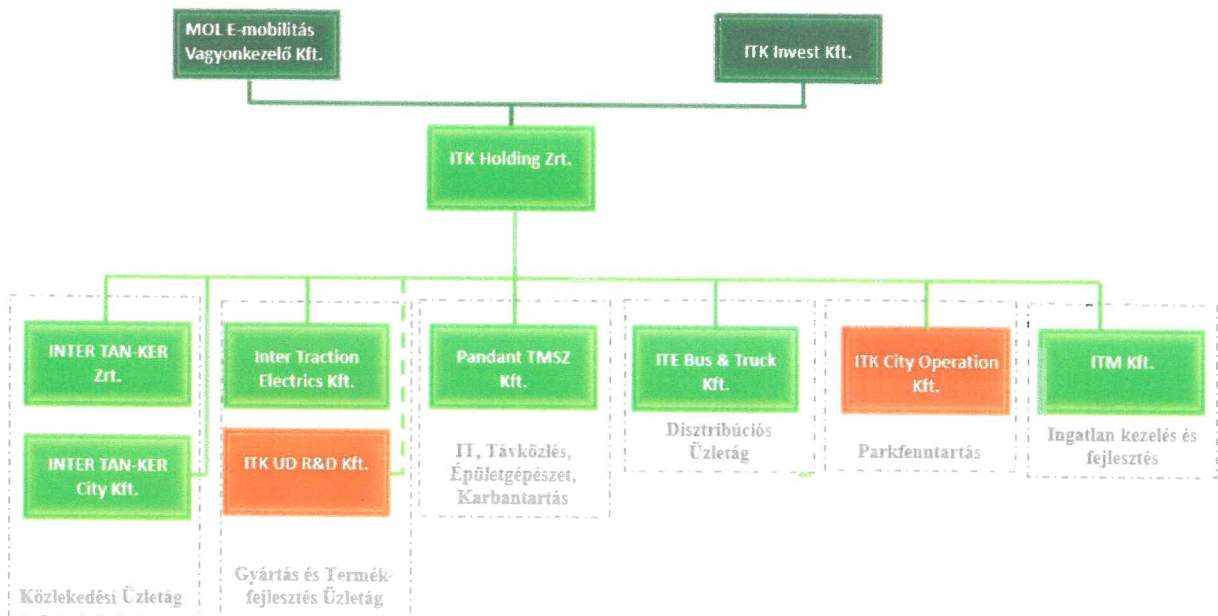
MOL E-mobilitás Vagyonkezelő Kft.

ITK Invest Kft.

ITK Holding Zrt.

INTER TAN-KER Zrt.

INTER TAN-KER City Kft.

Közlekedési Üzletág

Inter Traction Electrics Kft.

ITK UD R&D Kft.

Gyártás és Termékfejlesztés Üzletág

Pandant TMSZ Kft.

IT, Távközlés, Épületgépészet, Karbantartás

ITE Bus & Truck Kft.

Disztribúciós Üzletág

ITK City Operation Kft.

Parkfenntartás

ITM Kft.

Ingatlan kezelés és fejlesztés